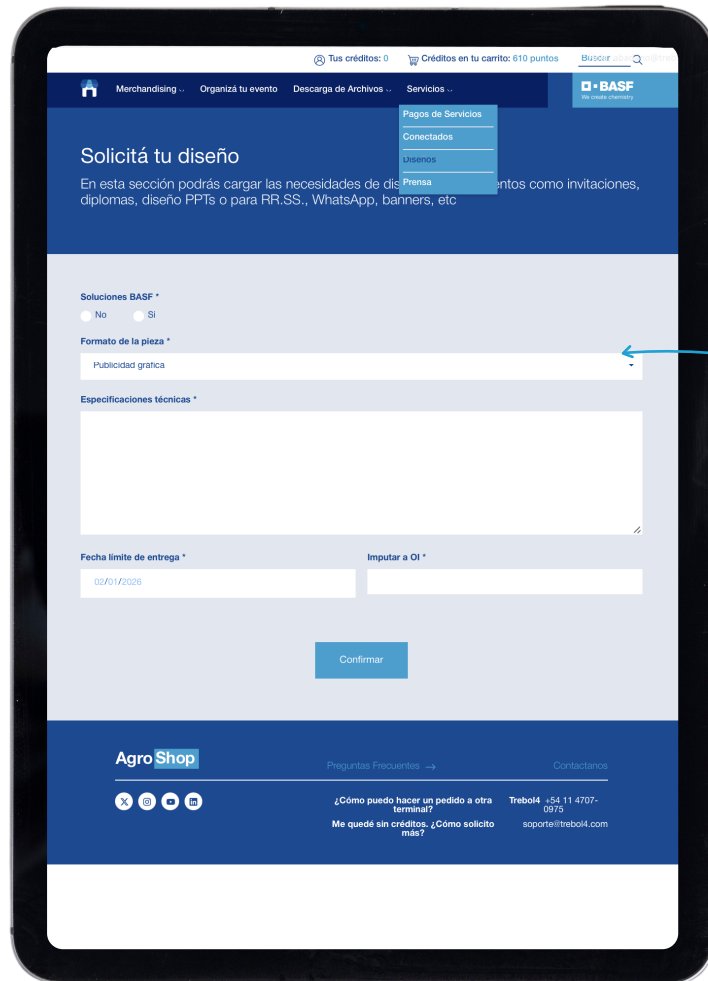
Tus créditos: 0 Créditos en tu carrito: 610 puntos Buscar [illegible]

Merchandising Organizá tu evento Descarga de Archivos Servicios

BASF We create chemistry

Pagos de Servicios
Conectados
Diseños
Prensa

Solicitá tu diseño

En esta sección podrás cargar las necesidades de dis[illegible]entos como invitaciones, diplomas, diseño PPTs o para RR.SS., WhatsApp, banners, etc

Soluciones BASF *
No Si

Formato de la pieza *
Publicidad gráfica

Especificaciones técnicas *

Fecha límite de entrega *
02/01/2026

Imputar a OI *

Confirmar

Agro Shop

Preguntas Frecuentes →

Contactanos

¿Cómo puedo hacer un pedido a otra terminal?
Me quedé sin créditos. ¿Cómo solicito más?

Trebol4 +54 11 4707-0975
soporte@trebol4.com